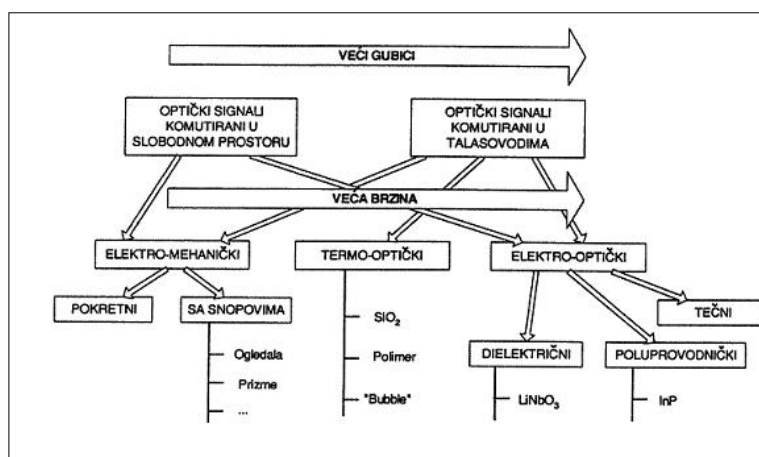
VEĆI GUBICI

OPTIČKI SIGNALI KOMUTIRANI U SLOBODNOM PROSTORU

OPTIČKI SIGNALI KOMUTIRANI U TALASOVODIMA

VEĆA BRZINA

ELEKTRO-MEHANIČKI

TERMO-OPTIČKI

ELEKTRO-OPTIČKI

POKRETNI

SA SNOPOVIMA

Ogledala

Prizme

...

$SiO_2$

Polimer

"Bubble"

TEČNI

DIELEKTRIČNI

$LiNbO_3$

POLUPROVODNIČKI

InP